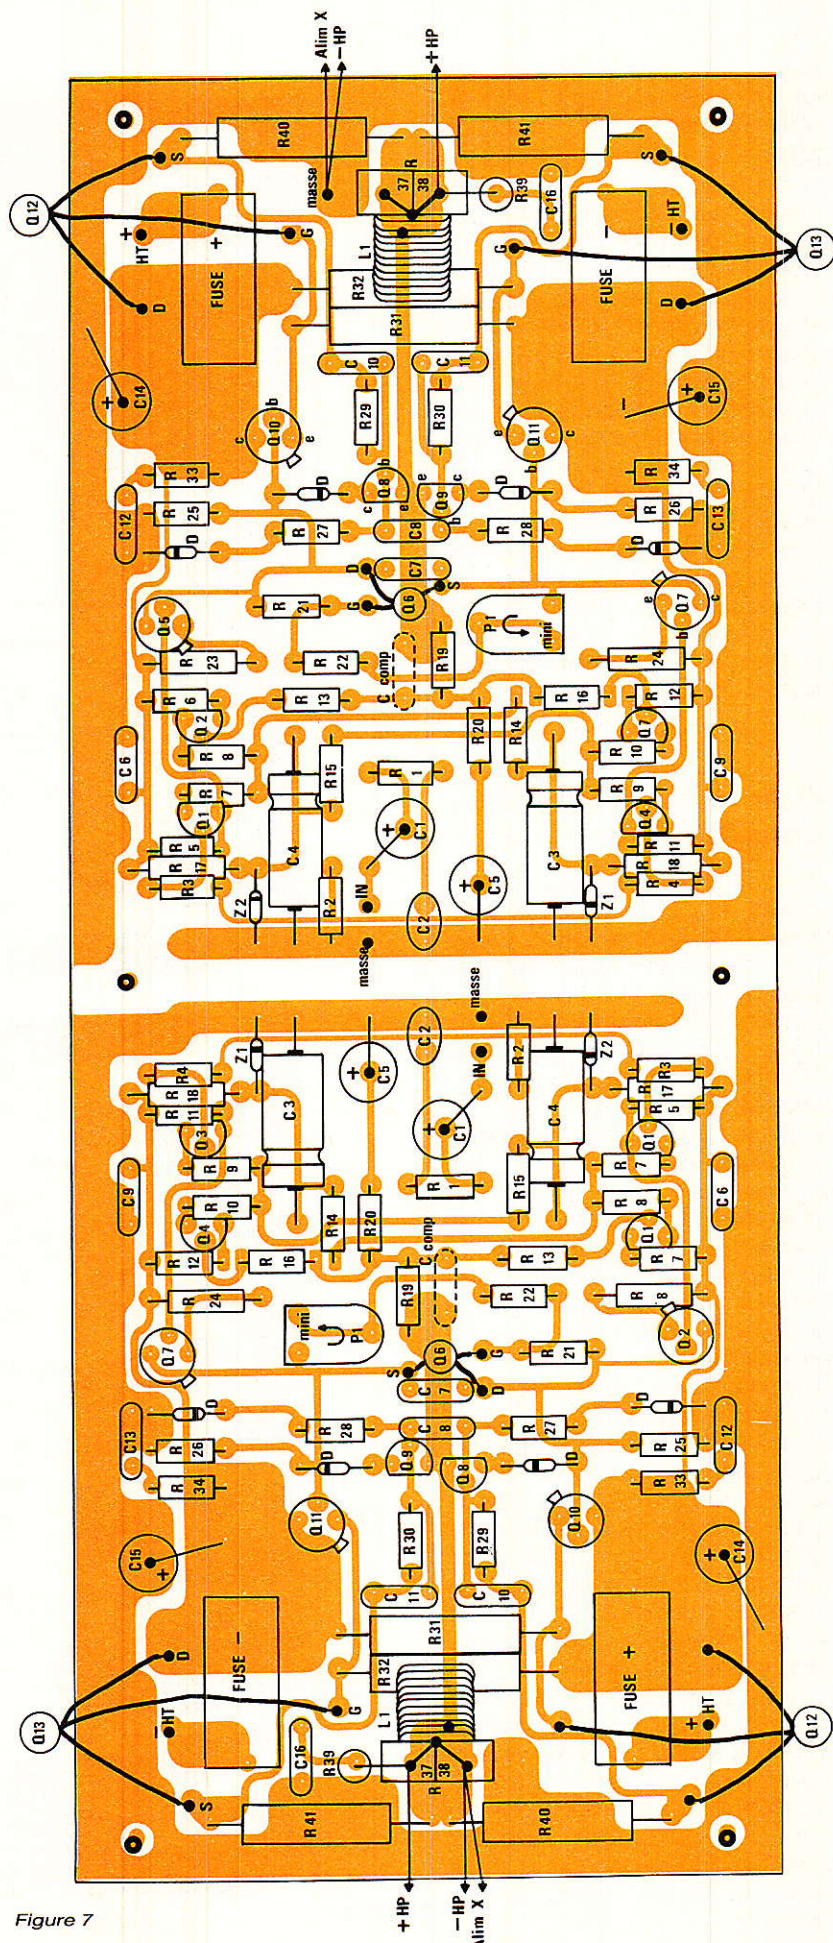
Alim X
– HP
+ HP
Q12
Q13
R40
R41
S
S
masse
R 37
R 38
R39
C16
HT
+
G
G
– HT
FUSE +
FUSE –
L1
R32
R31
D
D
C 10
C 11
C14
C15
R29
R30
Q10
Q11
b
c
e
R 33
R 34
R 25
R 26
C12
C13
Q8
Q9
R 27
R 28
C8
C7
D
S
G
Q6
R 21
Q5
P1
mini
R 23
R 22
C comp
R19
R 24
Q7
R 6
Q2
R 13
R 16
R 12
R20
R14
R 8
R 10
C6
C9
R15
R 1
R 7
Q1
R 9
Q4
C1
C4
C3
R 5
R3
R 17
R 11
R 18
R 4
Q3
Z2
Z1
IN
R2
C2
C5
masse
masse
+ HP
– HP
Alim X
Figure 7